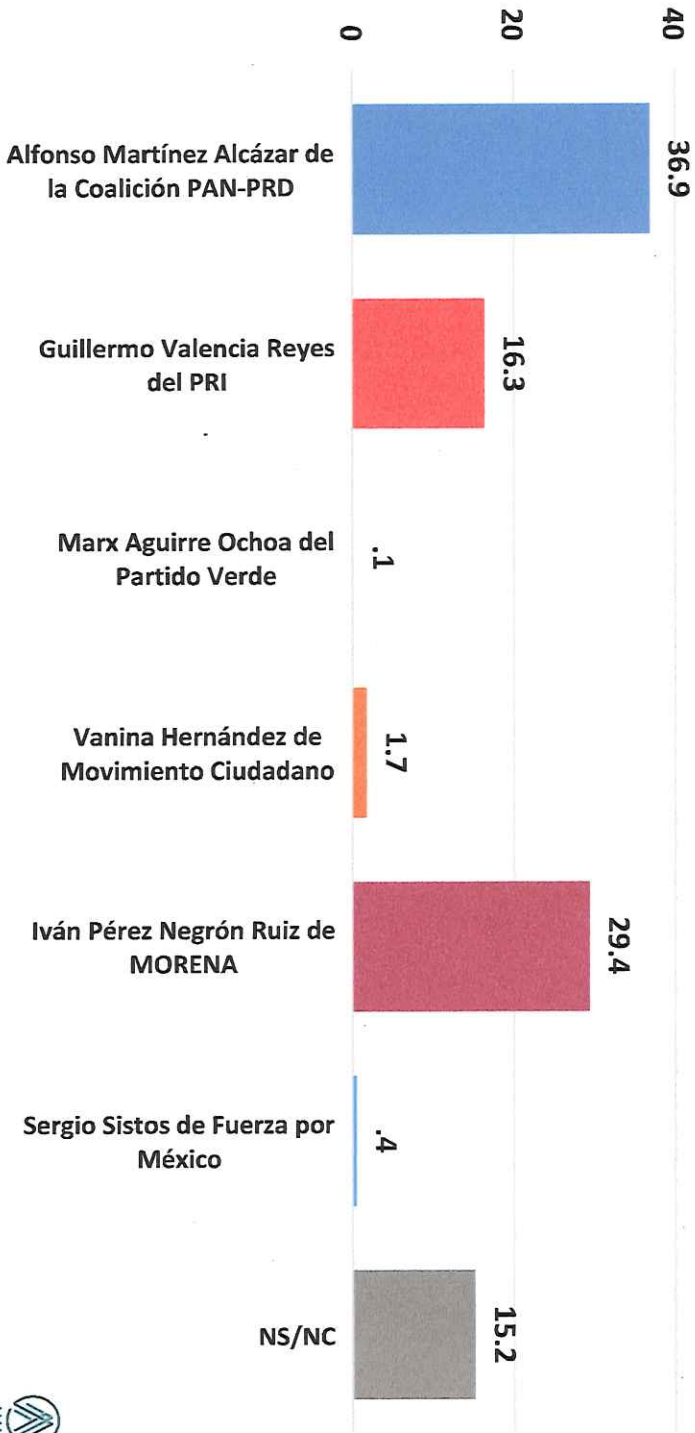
0
20
40

Alfonso Martínez Alcázar de la Coalición PAN-PRD
36.9

Guillermo Valencia Reyes del PRI
16.3

Marx Aguirre Ochoa del Partido Verde
.1

Vanina Hernández de Movimiento Ciudadano
1.7

Iván Pérez Negrón Ruiz de MORENA
29.4

Sergio Sistos de Fuerza por México
.4

NS/NC
15.2